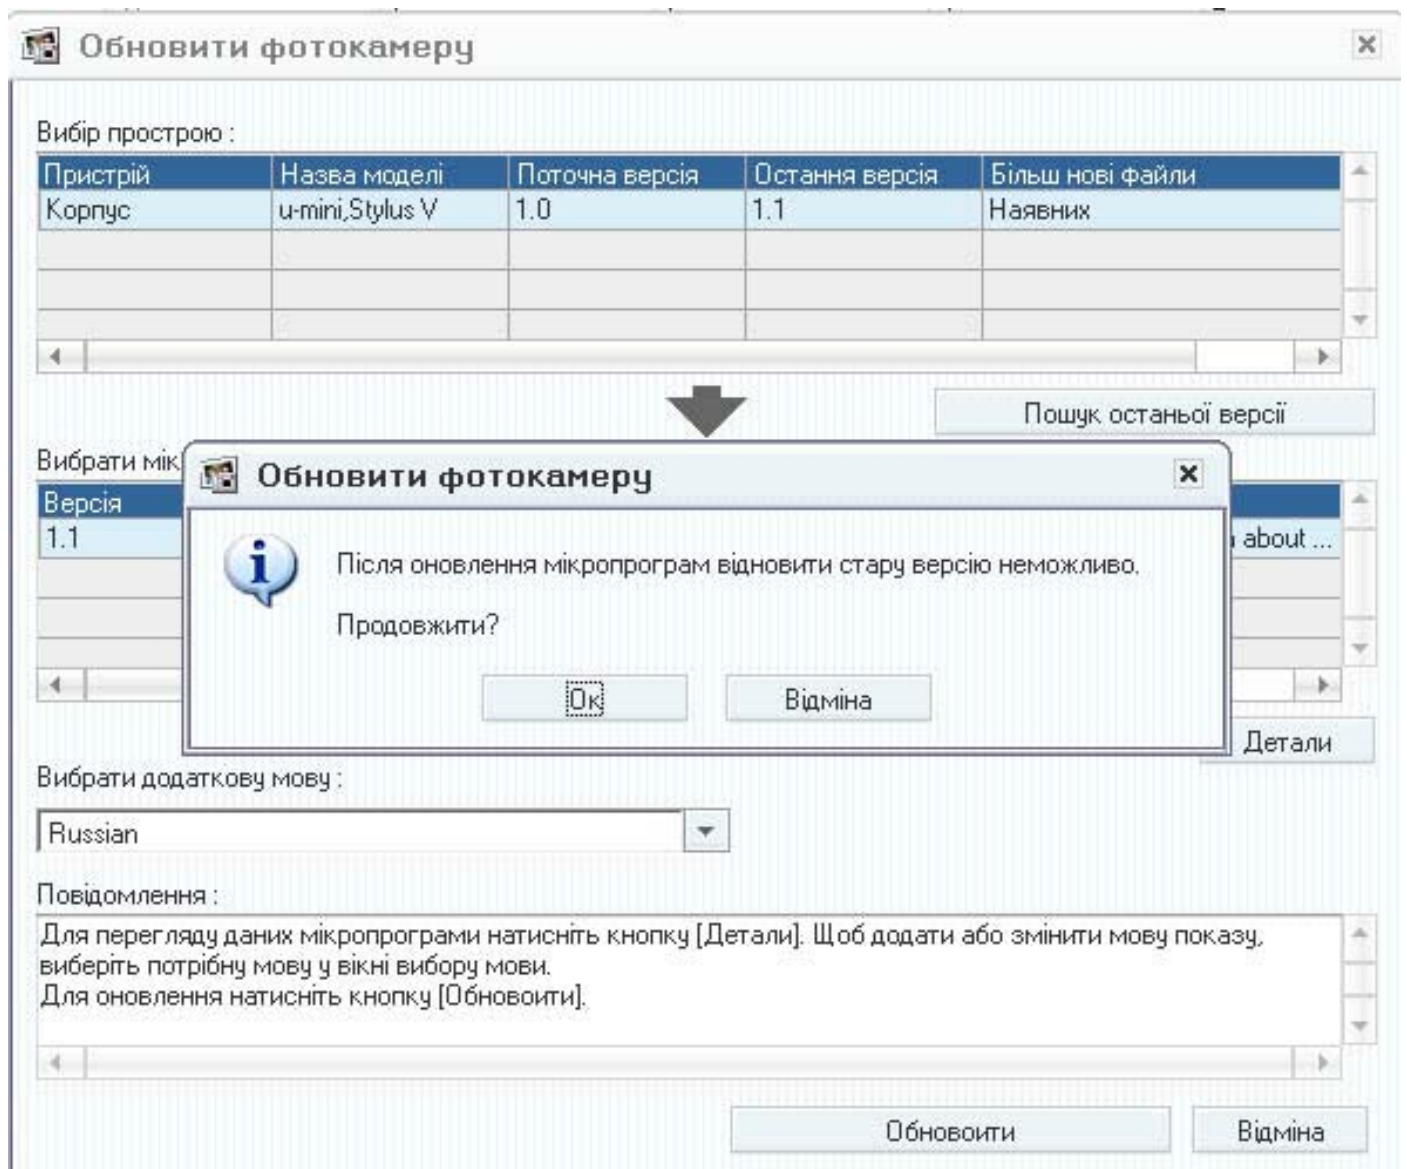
Обновити фотокамеру

Вибір прострою :

| Пристрій | Назва моделі | Поточна версія | Остання версія | Більш нові файли |
|---|---|---|---|---|
| Корпус | u-mini,Stylus V | 1.0 | 1.1 | Наявних |

Пошук останьої версії

Вибрати мік

| Версія | |
|---|---|
| 1.1 | about ... |

Обновити фотокамеру

Після оновлення мікропрограм відновити стару версію неможливо.

Продовжити?

Ok Відміна

Детали

Вибрати додаткову мову :

Russian

Повідомлення :

Для перегляду даних мікропрограми натисніть кнопку [Детали]. Щоб додати або змінити мову показу, виберіть потрібну мову у вікні вибору мови.
Для оновлення натисніть кнопку [Обновоити].

Обновоити Відміна